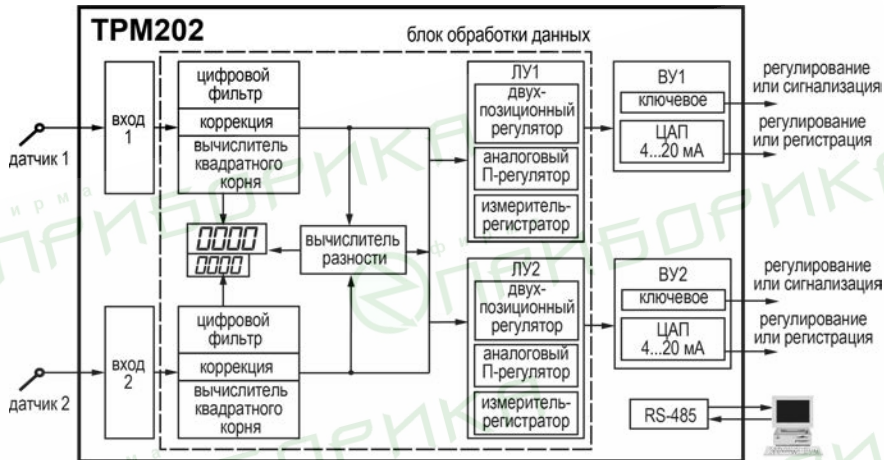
ТРМ202

блок обработки данных

датчик 1

вход 1

цифровой фильтр

коррекция

вычислитель квадратного корня

ЛУ1

двухпозиционный регулятор

аналоговый П-регулятор

измеритель-регистратор

ВУ1

ключевое

ЦАП 4...20 мА

регулирование или сигнализация

регулирование или регистрация

0000

0000

вычислитель разности

датчик 2

вход 2

цифровой фильтр

коррекция

вычислитель квадратного корня

ЛУ2

двухпозиционный регулятор

аналоговый П-регулятор

измеритель-регистратор

ВУ2

ключевое

ЦАП 4...20 мА

регулирование или сигнализация

регулирование или регистрация

RS-485